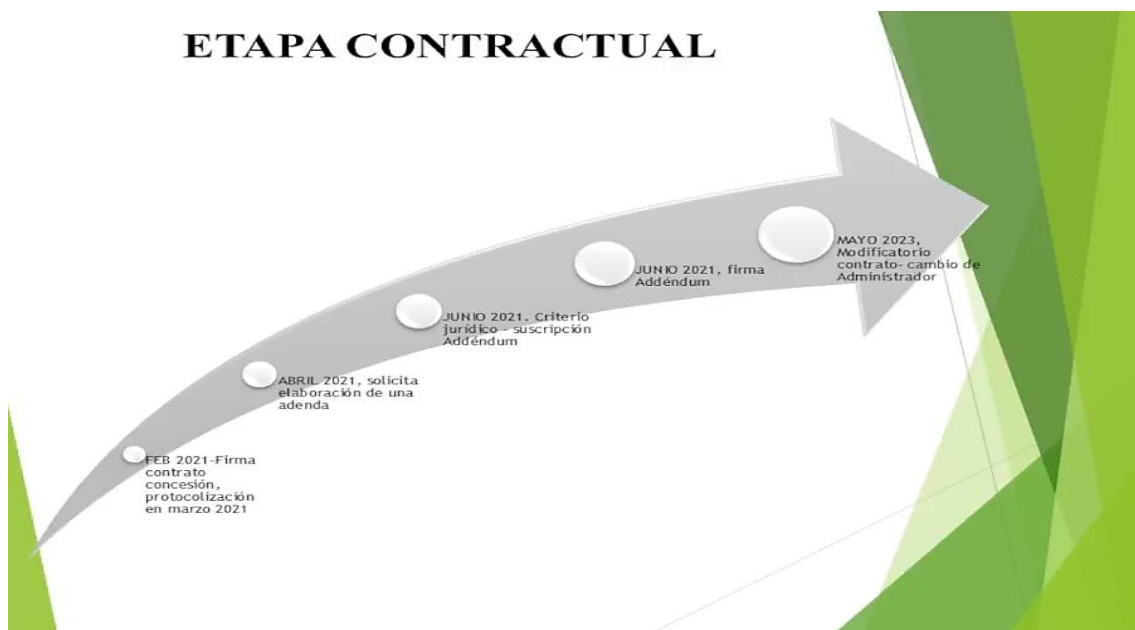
ETAPA CONTRACTUAL

FEB 2021-Firma contrato concesión, protocolización en marzo 2021

ABRIL 2021, solicita elaboración de una adenda

JUNIO 2021, Criterio jurídico - suscripción Addéndum

JUNIO 2021, firma Addéndum

MAYO 2023, Modificatorio contrato- cambio de Administrador